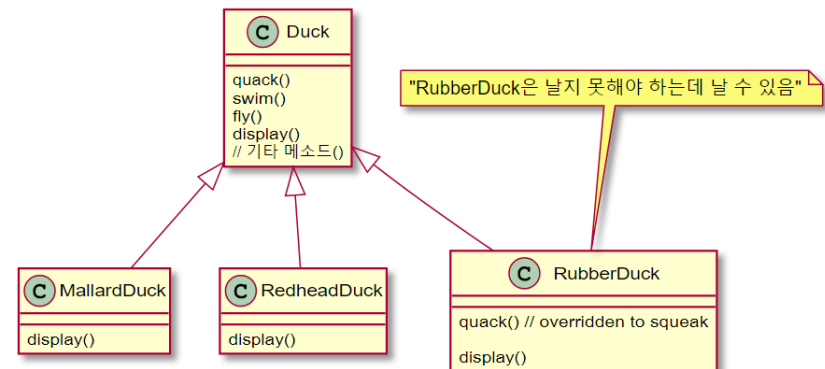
C Duck

quack()
swim()
fly()
display()
// 기타 메소드()

"RubberDuck은 날지 못해야 하는데 날 수 있음"

C MallardDuck

display()

C RedheadDuck

display()

C RubberDuck

quack() // overridden to squeak

display()